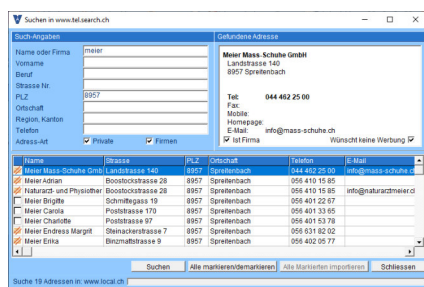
Suchen in www.tel.search.ch

Such-Angaben

Name oder Firma meier
Vorname
Beruf
Strasse Nr.
PLZ 8957
Ortschaft
Region, Kanton
Telefon
Adress-Art ☑ Private ☑ Firmen

Gefundene Adresse

Meier Mass-Schuhe GmbH
Landstrasse 140
8957 Spreitenbach

Tel: 044 462 25 00
Fax:
Mobile:
Homepage:
E-Mail: info@mass-schuhe.ch
☑ Ist Firma
Wünscht keine Werbung ☑

| Name | Strasse | PLZ | Ortschaft | Telefon | E-Mail |
|---|---|---|---|---|---|
| Meier Mass-Schuhe Gmb | Landstrasse 140 | 8957 | Spreitenbach | 044 462 25 00 | info@mass-schuhe.ch |
| Meier Adrian | Boostockstrasse 28 | 8957 | Spreitenbach | 056 410 15 85 | |
| Naturarzt- und Physiother | Boostockstrasse 28 | 8957 | Spreitenbach | 056 410 15 85 | info@naturarztmeier.cl |
| Meier Brigitte | Schmittegass 19 | 8957 | Spreitenbach | 056 401 22 67 | |
| Meier Carola | Poststrasse 170 | 8957 | Spreitenbach | 056 401 33 65 | |
| Meier Charlotte | Poststrasse 97 | 8957 | Spreitenbach | 056 401 53 78 | |
| Meier Endress Margrit | Steinackerstrasse 7 | 8957 | Spreitenbach | 056 631 82 02 | |
| Meier Erika | Binzmattstrasse 9 | 8957 | Spreitenbach | 056 402 05 77 | |

Suchen | Alle markieren/demarkieren | Alle Markierten importieren | Schliessen

Suche 19 Adressen in: www.local.ch